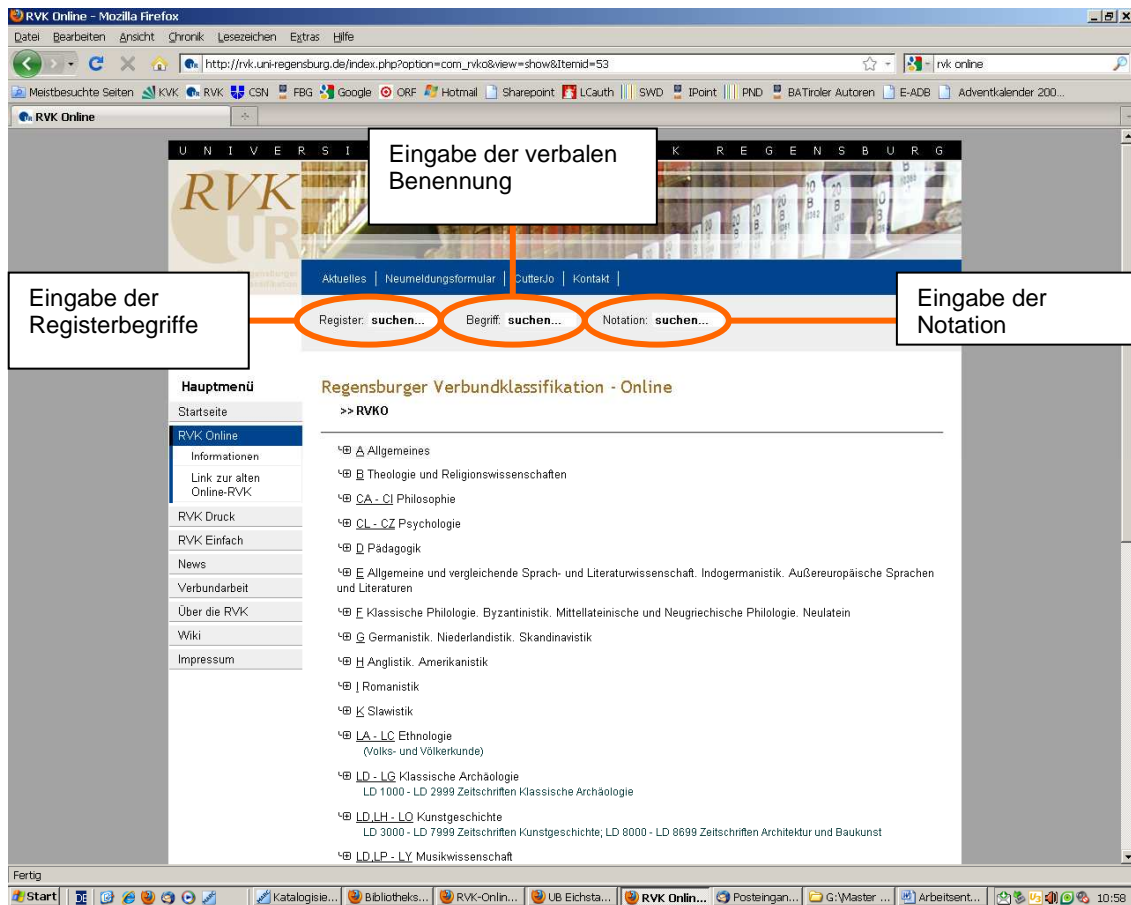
RVK Online - Mozilla Firefox

Datei Bearbeiten Ansicht Chronik Lesezeichen Extras Hilfe

http://rvk.uni-regensburg.de/index.php?option=com_rvko&view=show&Itemid=53

rvk online

Meistbesuchte Seiten KVK RVK CSN FBG Google ORF Hotmail Sharepoint LCauth SWD IPoint PND BATiroler Autoren E-ADB Adventkalender 200...

RVK Online

U N I V E R S I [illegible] K R E G E N S B U R G

RVK

Eingabe der verbalen Benennung

Aktuelles | Neumeldungsformular | CutterJo | Kontakt |

Eingabe der Registerbegriffe

Register: suchen...

Begriff: suchen...

Notation: suchen...

Eingabe der Notation

Hauptmenü

Startseite

RVK Online

Informationen

Link zur alten Online-RVK

RVK Druck

RVK Einfach

News

Verbundarbeit

Über die RVK

Wiki

Impressum

Regensburger Verbundklassifikation - Online

>> RVKO

A Allgemeines

B Theologie und Religionswissenschaften

CA - CI Philosophie

CL - CZ Psychologie

D Pädagogik

E Allgemeine und vergleichende Sprach- und Literaturwissenschaft. Indogermanistik. Außereuropäische Sprachen und Literaturen

F Klassische Philologie. Byzantinistik. Mittellateinische und Neugriechische Philologie. Neulatein

G Germanistik. Niederlandistik. Skandinavistik

H Anglistik. Amerikanistik

I Romanistik

K Slawistik

LA - LC Ethnologie
(Volks- und Völkerkunde)

LD - LG Klassische Archäologie
LD 1000 - LD 2999 Zeitschriften Klassische Archäologie

LD,LH - LO Kunstgeschichte
LD 3000 - LD 7999 Zeitschriften Kunstgeschichte; LD 8000 - LD 8699 Zeitschriften Architektur und Baukunst

LD,LP - LY Musikwissenschaft

Fertig

Start | Katalogisie... | Bibliotheks... | RVK-Onlin... | UB Eichsta... | RVK Onlin... | Posteingan... | G:\Master ... | Arbeitsent... | 10:58